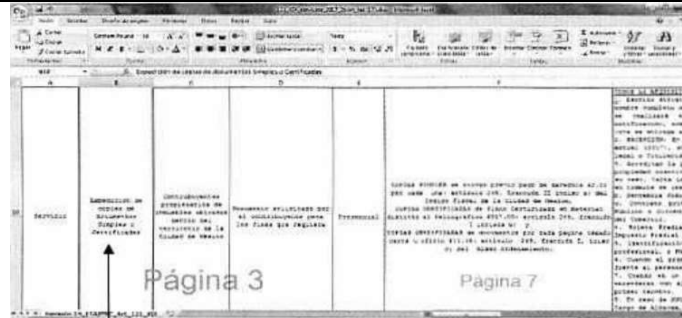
Página 3

Página 7

Servicio

Expedición de copias de documentos Simples o Certificadas

Expedición de copias de documentos Simples o Certificados

Proporcionar servicios por el contribuyente para los fines que requiera

Presencial

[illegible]